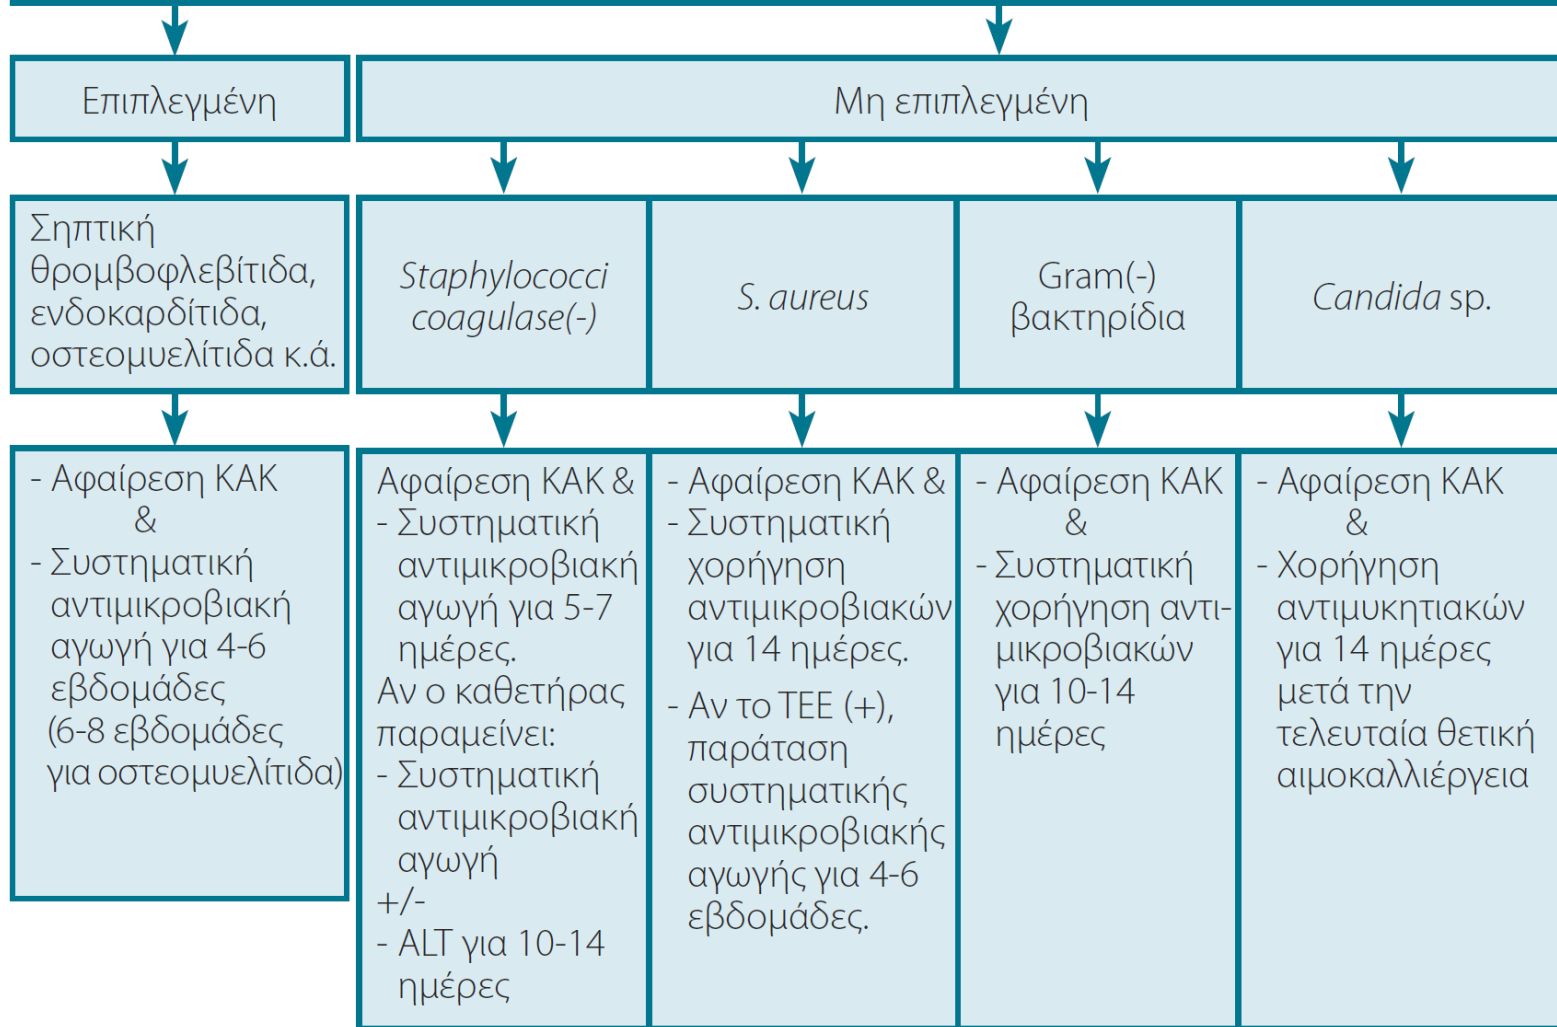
Επιπλεγμένη

Μη επιπλεγμένη

Σηπτική θρομβοφλεβίτιδα, ενδοκαρδίτιδα, οστεομυελίτιδα κ.ά.

Staphylococci coagulase(-)

S. aureus

Gram(-) βακτηρίδια

Candida sp.

- Αφαίρεση ΚΑΚ
&
- Συστηματική αντιμικροβιακή αγωγή για 4-6 εβδομάδες (6-8 εβδομάδες για οστεομυελίτιδα)

Αφαίρεση ΚΑΚ &
- Συστηματική αντιμικροβιακή αγωγή για 5-7 ημέρες.
Αν ο καθετήρας παραμείνει:
- Συστηματική αντιμικροβιακή αγωγή
+/-
- ALT για 10-14 ημέρες

- Αφαίρεση ΚΑΚ &
- Συστηματική χορήγηση αντιμικροβιακών για 14 ημέρες.
- Αν το ΤΕΕ (+), παράταση συστηματικής αντιμικροβιακής αγωγής για 4-6 εβδομάδες.

- Αφαίρεση ΚΑΚ
&
- Συστηματική χορήγηση αντιμικροβιακών για 10-14 ημέρες

- Αφαίρεση ΚΑΚ
&
- Χορήγηση αντιμυκητιακών για 14 ημέρες μετά την τελευταία θετική αιμοκαλλιέργεια